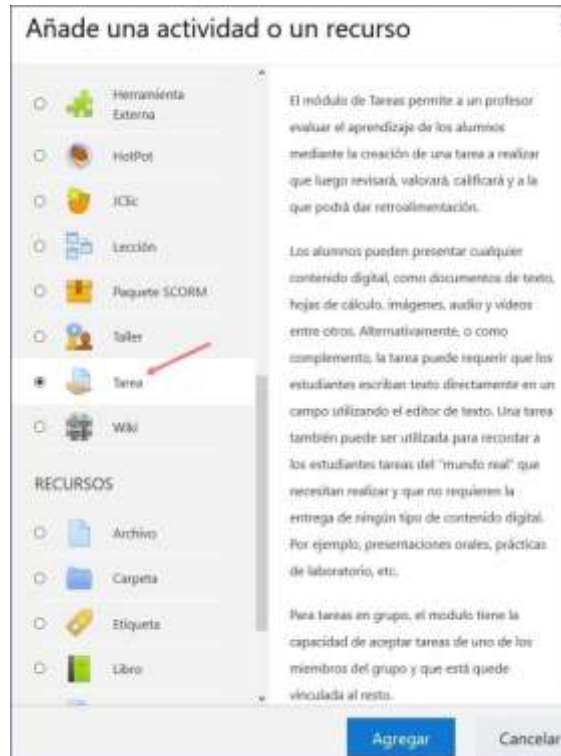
Añade una actividad o un recurso

Herramienta Externa

HotPot

JClic

Lección

Paquete SCORM

Taller

Tarea

Wiki

RECURSOS

Archivo

Carpeta

Etiqueta

Libro

El módulo de Tareas permite a un profesor evaluar el aprendizaje de los alumnos mediante la creación de una tarea a realizar que luego revisará, valorará, calificará y a la que podrá dar retroalimentación.

Los alumnos pueden presentar cualquier contenido digital, como documentos de texto, hojas de cálculo, imágenes, audio y vídeos entre otros. Alternativamente, o como complemento, la tarea puede requerir que los estudiantes escriban texto directamente en un campo utilizando el editor de texto. Una tarea también puede ser utilizada para recordar a los estudiantes tareas del "mundo real" que necesitan realizar y que no requieren la entrega de ningún tipo de contenido digital. Por ejemplo, presentaciones orales, prácticas de laboratorio, etc.

Para tareas en grupo, el modulo tiene la capacidad de aceptar tareas de uno de los miembros del grupo y que está quede vinculada al resto.

Agregar

Cancelar